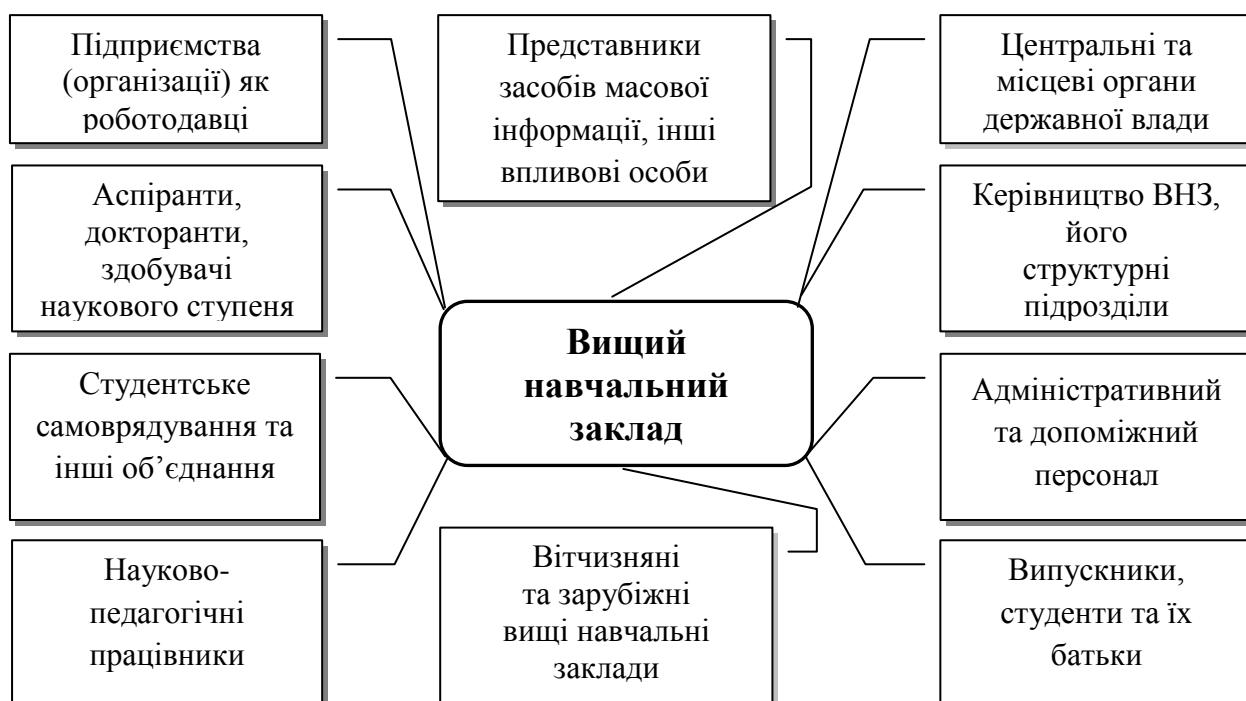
Підприємства (організації) як роботодавці

Представники засобів масової інформації, інші впливові особи

Центральні та місцеві органи державної влади

Аспіранти, докторанти, здобувачі наукового ступеня

Керівництво ВНЗ, його структурні підрозділи

Вищий навчальний заклад

Студентське самоврядування та інші об'єднання

Адміністративний та допоміжний персонал

Науково-педагогічні працівники

Вітчизняні та зарубіжні вищі навчальні заклади

Випускники, студенти та їх батьки